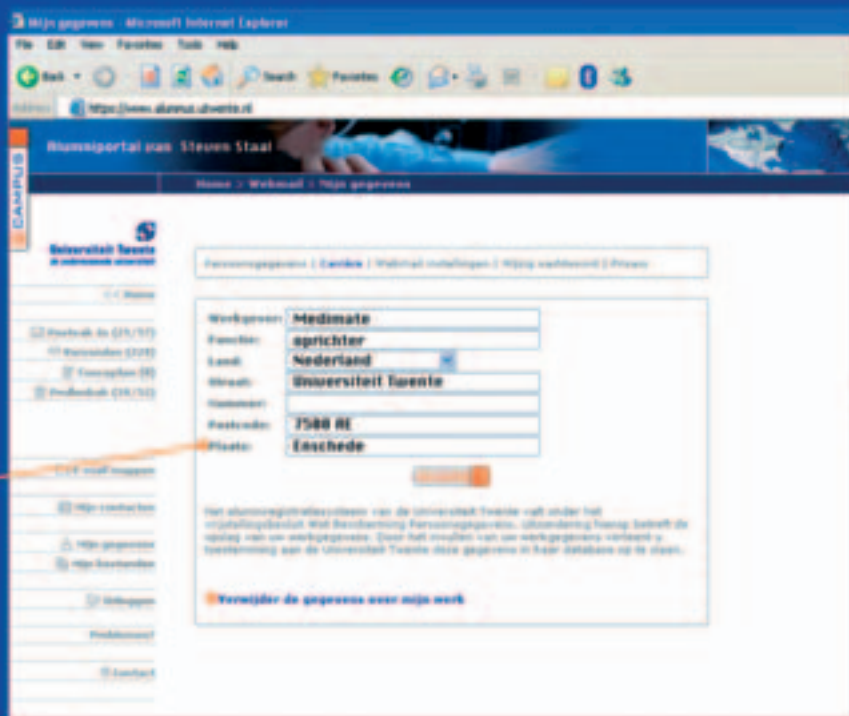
Mijn gegevens - Microsoft Internet Explorer

File Edit View Favorites Tools Help

Back Search Favorites

Address https://www.alumnus.utwente.nl

Alumniportal van Steven Staal

CAMPUS

Home > Webmail > Mijn gegevens

Universiteit Twente
de ondernemende universiteit

<< Home

Postvak In (21/57)
Verzonden (229)
Concepten (8)
Prullenbak (16/32)

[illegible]

Mijn contacten

Mijn gegevens
Mijn kenmerken

Uitloggen

Problemen?

Contact

Persoonsgegevens | Carrière | Webmail instellingen | Wijzig wachtwoord | Privacy

Werkgever: Medimate
Functie: oprichter
Land: Nederland
Straat: Universiteit Twente
Nummer:
Postcode: 7500 AE
Plaats: Enschede

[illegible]

Het alumniregistratiesysteem van de Universiteit Twente valt onder het vrijstellingsbesluit Wet Bescherming Persoonsgegevens. Uitzondering hierop betreft de opslag van uw werkgegevens. Door het invullen van uw werkgegevens verleent u toestemming aan de Universiteit Twente deze gegevens in haar database op te slaan.

Verwijder de gegevens over mijn werk